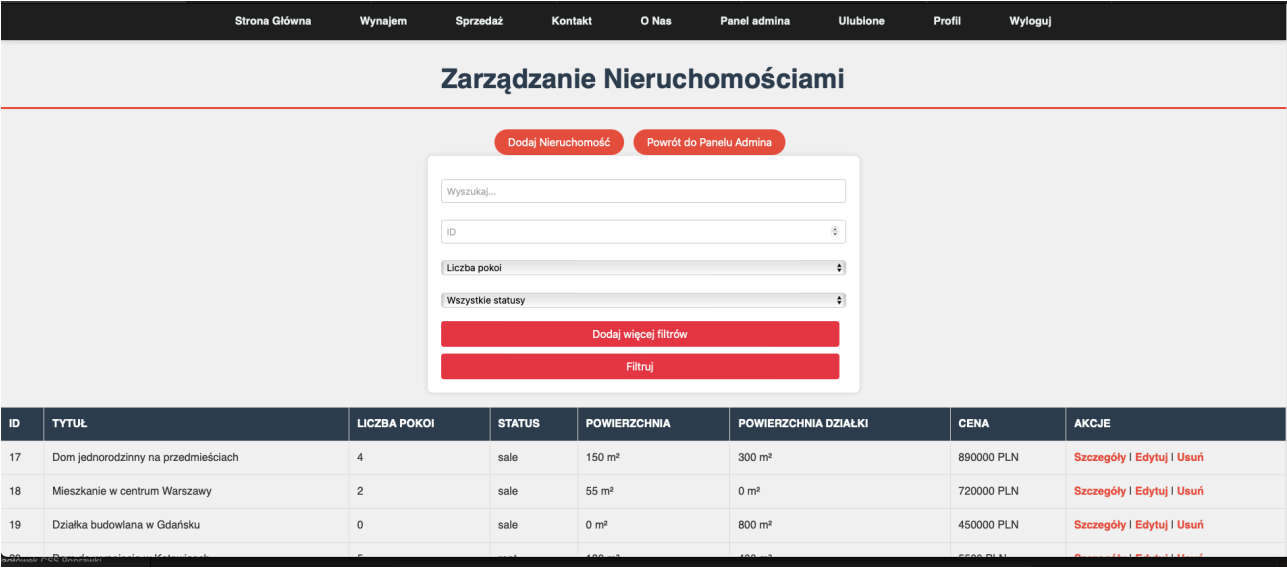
Strona Główna Wynajem Sprzedaż Kontakt O Nas Panel admina Ulubione Profil Wyloguj

Zarządzanie Nieruchomościami

Dodaj Nieruchomość Powrót do Panelu Admina

Wyszukaj...

ID

Liczba pokoi

Wszystkie statusy

Dodaj więcej filtrów

Filtruj

| ID | TYTUŁ | LICZBA POKOI | STATUS | POWIERZCHNIA | POWIERZCHNIA DZIAŁKI | CENA | AKCJE |
|---|---|---|---|---|---|---|---|
| 17 | Dom jednorodzinny na przedmieściach | 4 | sale | 150 m² | 300 m² | 890000 PLN | Szczegóły \| Edytuj \| Usuń |
| 18 | Mieszkanie w centrum Warszawy | 2 | sale | 55 m² | 0 m² | 720000 PLN | Szczegóły \| Edytuj \| Usuń |
| 19 | Działka budowlana w Gdańsku | 0 | sale | 0 m² | 800 m² | 450000 PLN | Szczegóły \| Edytuj \| Usuń |
| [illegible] | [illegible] | 5 | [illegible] | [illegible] | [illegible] | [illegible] | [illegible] |